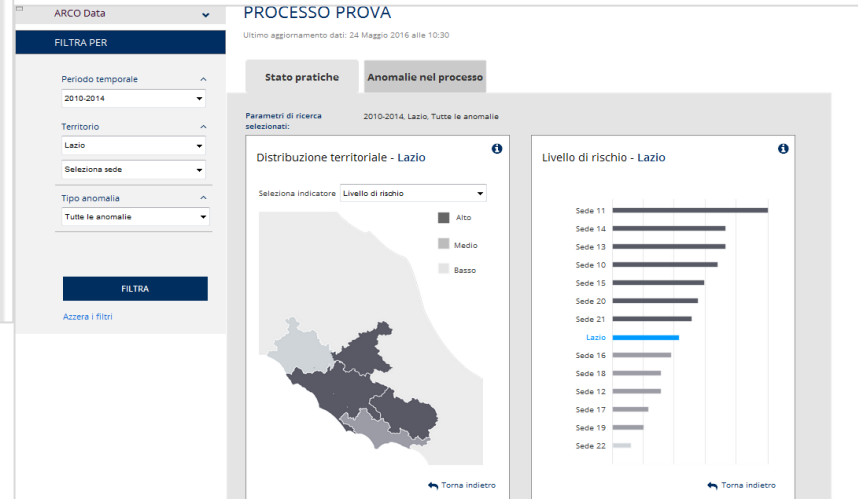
ARCO Data

FILTRA PER

Periodo temporale

2010-2014

Territorio

Lazio

Seleziona sede

Tipo anomalia

Tutte le anomalie

FILTRA

Azzera i filtri

PROCESSO PROVA

Ultimo aggiornamento dati: 24 Maggio 2016 alle 10:30

Stato pratiche

Anomalie nel processo

Parametri di ricerca selezionati:

2010-2014, Lazio, Tutte le anomalie

Distribuzione territoriale - Lazio

Seleziona indicatore

Livello di rischio

Alto

Medio

Basso

Torna indietro

Livello di rischio - Lazio

Sede 11

Sede 14

Sede 13

Sede 10

Sede 15

Sede 20

Sede 21

Lazio

Sede 16

Sede 18

Sede 12

Sede 17

Sede 19

Sede 22

Torna indietro